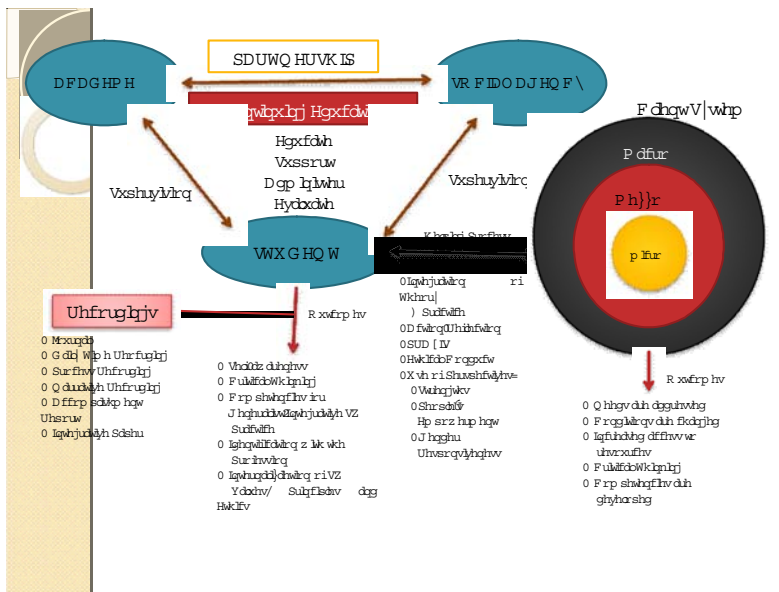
SDUWQHUVKLS

DFDGHPH

VRFLDO DJHQF\

Lqwhuqxlqj Hgxfdwlrq

Hgxfdwh
Vxssruw
Dgp lqlvwhu
Hydoxdwh

Vxshuylvlrq

Vxshuylvlrq

VWXGHQW

Khduw ri Sudfwlfh

FdhqwV|whp

Pdfur

Ph}}r

plfur

Uhfruglqjv

Rxwfrphv

Rxwfrphv

Rxwfrphv

0 Mrxuqdo
0 Gdlo| Wlph Uhfruglqj
0 Surfhvv Uhfruglqj
0 Qduudwlyh Uhfruglqj
0 Dffrpsdwlp hqw Uhsruw
0 Lqwhjudwlyh Sdshu

0 Vhoi0dzduhqhvv
0 FulwlfdoWklqnlqj
0 Frpshwhqflhviru Jhqhudolvw&Lqwhjudwlyh VZ Sudfwlfh
0 Lghqwlilfdwlrq z lwk wkh Surihvvlrq
0 Lqwhuqdol}dwlrq ri VZ Ydoxhv/ Sulqflsohv dqg Hwklfv

0 Lqwhjudwlrq ri Wkhru| ) Sudfwlfh
0 Dfwlrq0Uhiohfwlrq
0 SUD[LV
0 HwklfdoFrqgxfw
0 Xvh ri Shuvshfwlyhv=
0 Vwuhqjwkv
0 Shrsoh lq Hpsrzhuphqw
0 Jhqghu
0 Uhvsrqvlyhqhvv

0 Qhhgv duh dgguhvvhg
0 Frqglwlrqv duh fkdqjhg
0 Lqfuhdvhg dffhvv wr uhvrxufhv
0 FulwlfdoWklqnlqj
0 Frpshwhqflhv duh ghyhorshg